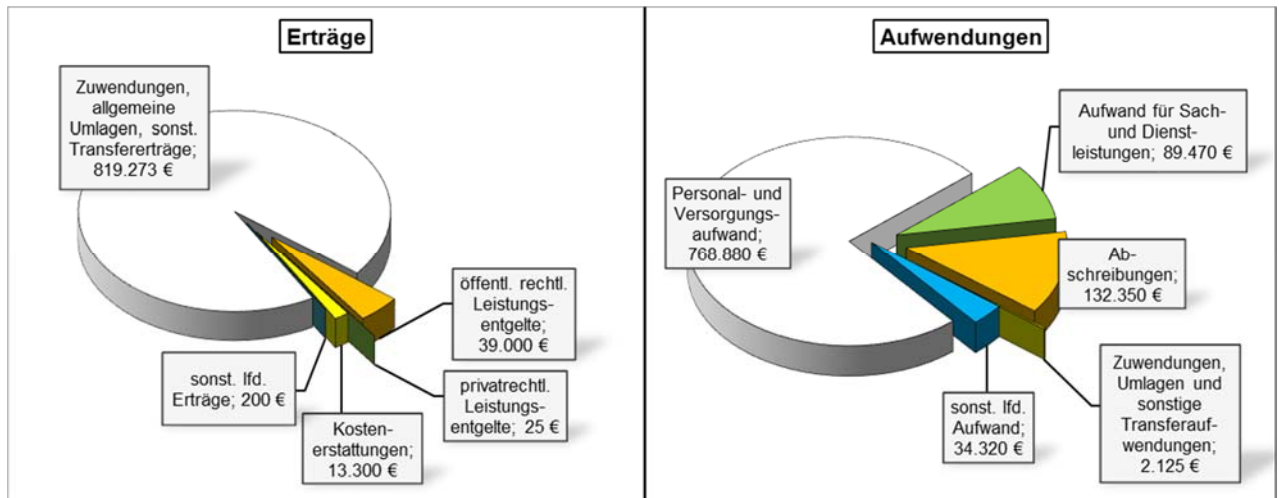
Erträge

Zuwendungen, allgemeine Umlagen, sonst. Transfererträge; 819.273 €

öffentl. rechtl. Leistungsentgelte; 39.000 €

privatrechtl. Leistungsentgelte; 25 €

Kostenerstattungen; 13.300 €

sonst. lfd. Erträge; 200 €

Aufwendungen

Aufwand für Sach- und Dienstleistungen; 89.470 €

Personal- und Versorgungsaufwand; 768.880 €

Abschreibungen; 132.350 €

Zuwendungen, Umlagen und sonstige Transferaufwendungen; 2.125 €

sonst. lfd. Aufwand; 34.320 €